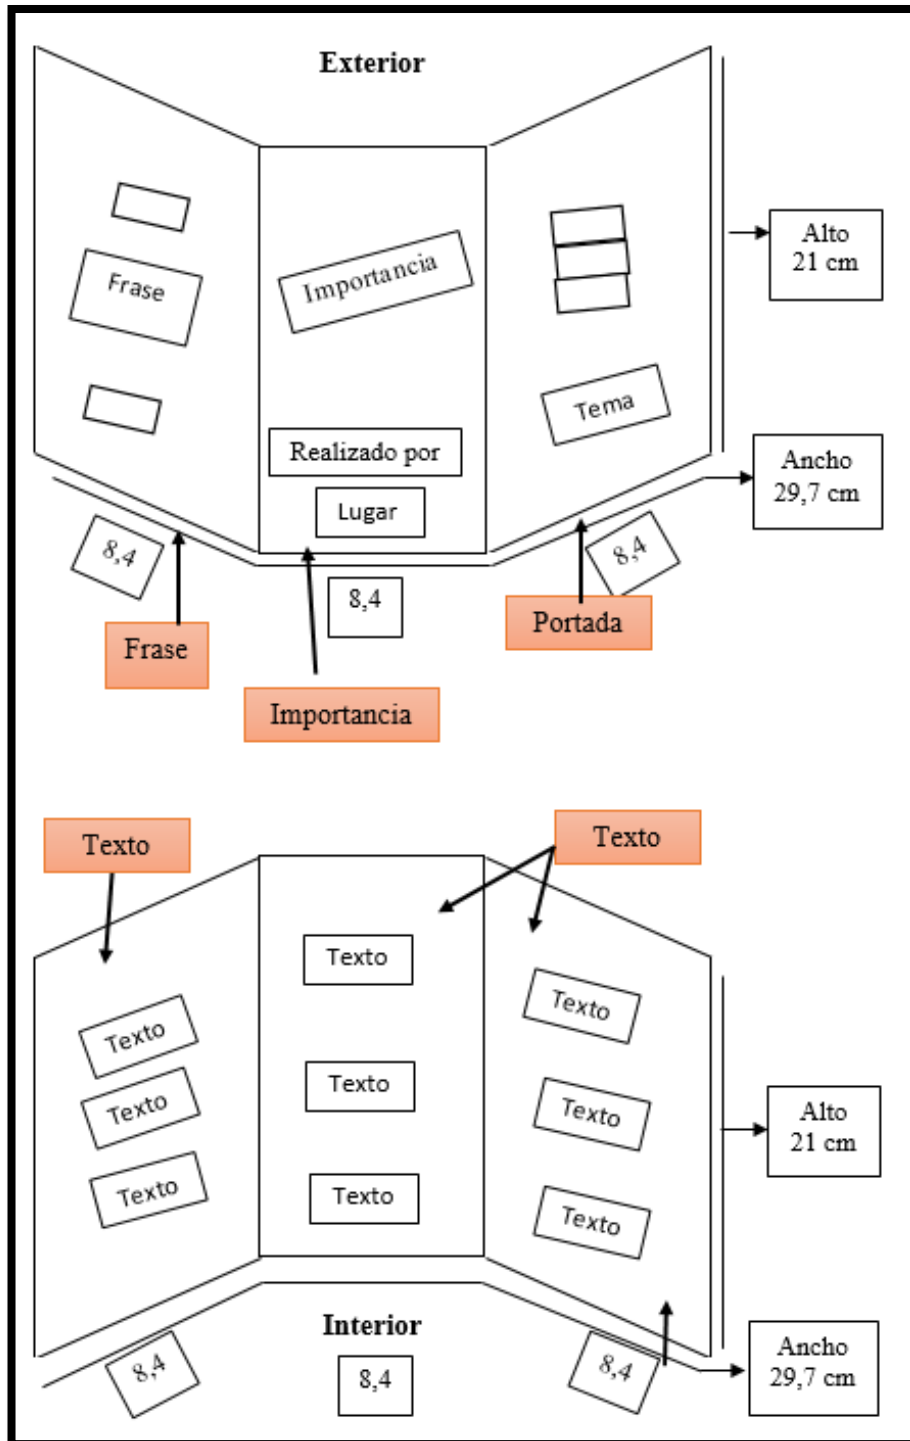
Exterior

Frase

Importancia

Tema

Realizado por

Lugar

Alto 21 cm

Ancho 29,7 cm

8,4

8,4

8,4

Frase

Importancia

Portada

Texto

Texto

Texto

Texto

Texto

Texto

Texto

Texto

Texto

Texto

Texto

Alto 21 cm

Interior

8,4

8,4

8,4

Ancho 29,7 cm